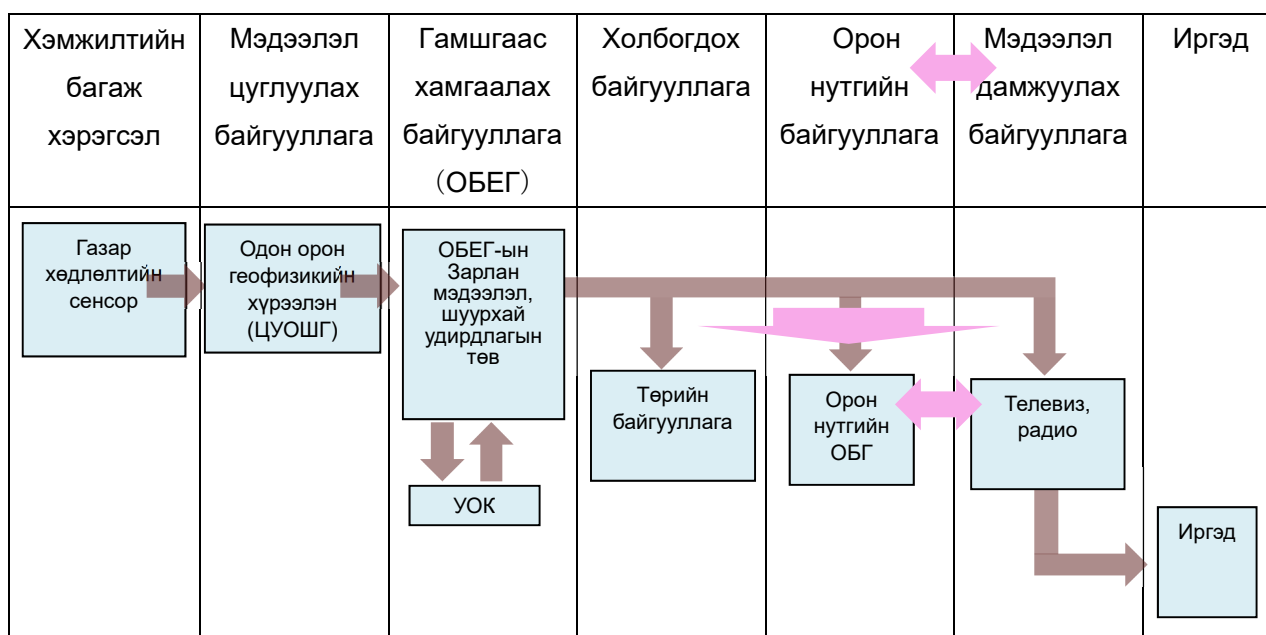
| Хэмжилтийн багаж хэрэгсэл | Мэдээлэл цуглуулах байгууллага | Гамшгаас хамгаалах байгууллага (ОБЕГ) | Холбогдох байгууллага | Орон нутгийн байгууллага | Мэдээлэл дамжуулах байгууллага | Иргэд |
|---|---|---|---|---|---|---|

Газар хөдлөлтийн сенсор

Одон орон геофизикийн хүрээлэн (ЦУОШГ)

ОБЕГ-ын Зарлан мэдээлэл, шуурхай удирдлагын төв

УОК

Төрийн байгууллага

Орон нутгийн ОБГ

Телевиз, радио

Иргэд